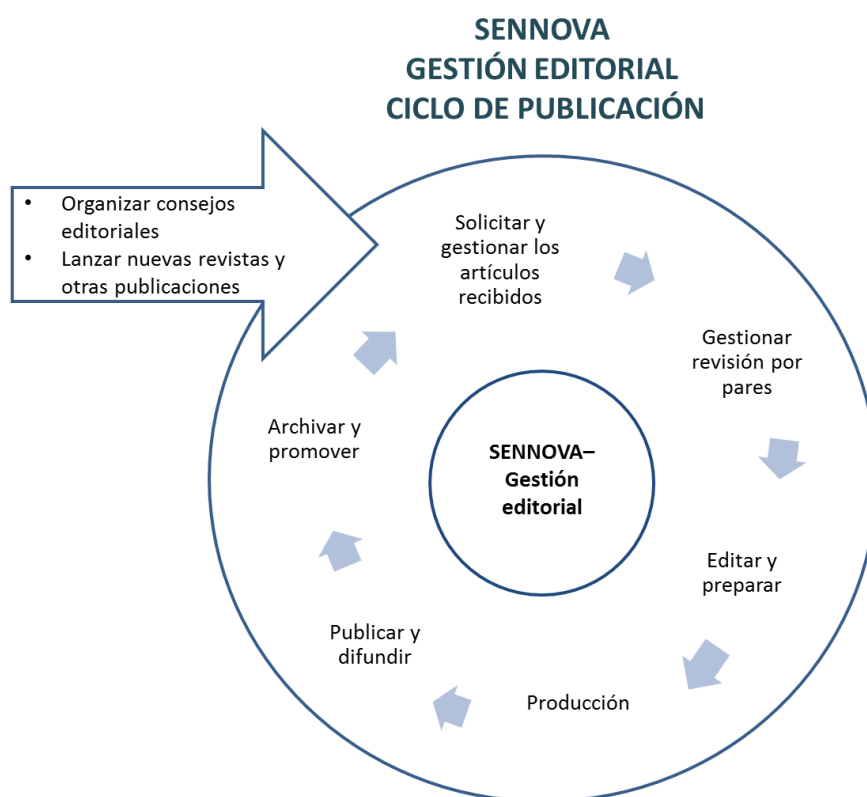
SENNOVA
GESTIÓN EDITORIAL
CICLO DE PUBLICACIÓN

• Organizar consejos editoriales
• Lanzar nuevas revistas y otras publicaciones

Solicitar y gestionar los artículos recibidos

Gestionar revisión por pares

Editar y preparar

Producción

Publicar y difundir

Archivar y promover

SENNOVA– Gestión editorial